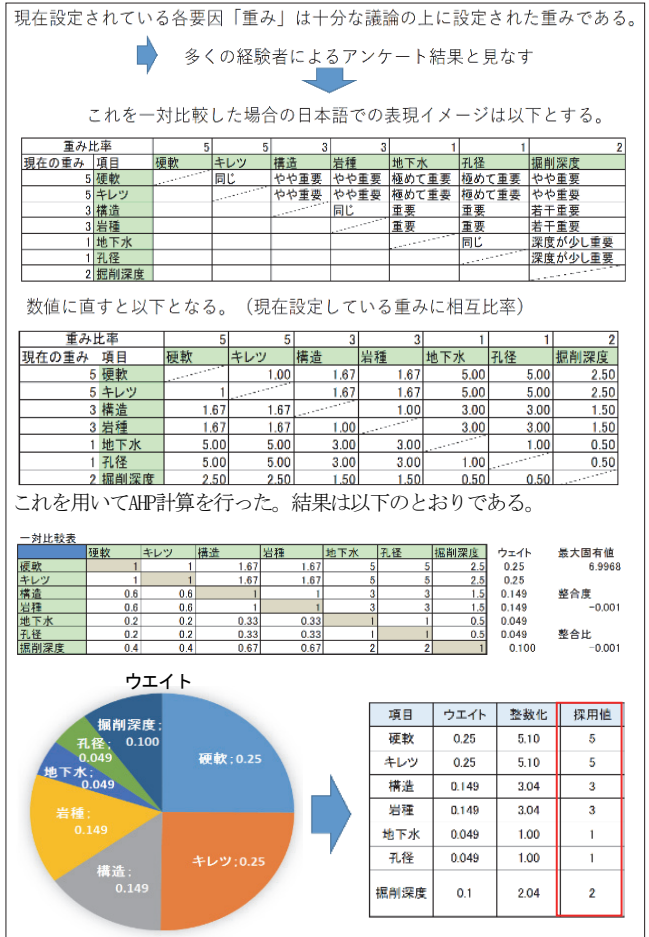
現在設定されている各要因「重み」は十分な議論の上に設定された重みである。

多くの経験者によるアンケート結果と見なす

これを一対比較した場合の日本語での表現イメージは以下とする。

| 重み比率 | | 5 | 5 | 3 | 3 | 1 | 1 | 2 |
|---|---|---|---|---|---|---|---|---|
| 現在の重み | 項目 | 硬軟 | キレツ | 構造 | 岩種 | 地下水 | 孔径 | 掘削深度 |
| 5 | 硬軟 | | 同じ | やや重要 | やや重要 | 極めて重要 | 極めて重要 | やや重要 |
| 5 | キレツ | | | やや重要 | やや重要 | 極めて重要 | 極めて重要 | やや重要 |
| 3 | 構造 | | | | 同じ | 重要 | 重要 | 若干重要 |
| 3 | 岩種 | | | | | 重要 | 重要 | 若干重要 |
| 1 | 地下水 | | | | | | 同じ | 深度が少し重要 |
| 1 | 孔径 | | | | | | | 深度が少し重要 |
| 2 | 掘削深度 | | | | | | | |

数値に直すと以下となる。（現在設定している重みに相互比率）

| 重み比率 | | 5 | 5 | 3 | 3 | 1 | 1 | 2 |
|---|---|---|---|---|---|---|---|---|
| 現在の重み | 項目 | 硬軟 | キレツ | 構造 | 岩種 | 地下水 | 孔径 | 掘削深度 |
| 5 | 硬軟 | | 1.00 | 1.67 | 1.67 | 5.00 | 5.00 | 2.50 |
| 5 | キレツ | 1 | | 1.67 | 1.67 | 5.00 | 5.00 | 2.50 |
| 3 | 構造 | 1.67 | 1.67 | | 1.00 | 3.00 | 3.00 | 1.50 |
| 3 | 岩種 | 1.67 | 1.67 | 1.00 | | 3.00 | 3.00 | 1.50 |
| 1 | 地下水 | 5.00 | 5.00 | 3.00 | 3.00 | | 1.00 | 0.50 |
| 1 | 孔径 | 5.00 | 5.00 | 3.00 | 3.00 | 1.00 | | 0.50 |
| 2 | 掘削深度 | 2.50 | 2.50 | 1.50 | 1.50 | 0.50 | 0.50 | |

これを用いてAHP計算を行った。結果は以下のとおりである。

一対比較表

| | 硬軟 | キレツ | 構造 | 岩種 | 地下水 | 孔径 | 掘削深度 | ウエイト |
|---|---|---|---|---|---|---|---|---|
| 硬軟 | 1 | 1 | 1.67 | 1.67 | 5 | 5 | 2.5 | 0.25 |
| キレツ | 1 | 1 | 1.67 | 1.67 | 5 | 5 | 2.5 | 0.25 |
| 構造 | 0.6 | 0.6 | 1 | 1 | 3 | 3 | 1.5 | 0.149 |
| 岩種 | 0.6 | 0.6 | 1 | 1 | 3 | 3 | 1.5 | 0.149 |
| 地下水 | 0.2 | 0.2 | 0.33 | 0.33 | 1 | 1 | 0.5 | 0.049 |
| 孔径 | 0.2 | 0.2 | 0.33 | 0.33 | 1 | 1 | 0.5 | 0.049 |
| 掘削深度 | 0.4 | 0.4 | 0.67 | 0.67 | 2 | 2 | 1 | 0.100 |

最大固有値 6.9968
整合度 -0.001
整合比 -0.001

ウエイト

掘削深度；0.100
孔径；0.049
地下水；0.049
岩種；0.149
構造；0.149
キレツ；0.25
硬軟；0.25

| 項目 | ウエイト | 整数化 | 採用値 |
|---|---|---|---|
| 硬軟 | 0.25 | 5.10 | 5 |
| キレツ | 0.25 | 5.10 | 5 |
| 構造 | 0.149 | 3.04 | 3 |
| 岩種 | 0.149 | 3.04 | 3 |
| 地下水 | 0.049 | 1.00 | 1 |
| 孔径 | 0.049 | 1.00 | 1 |
| 掘削深度 | 0.1 | 2.04 | 2 |